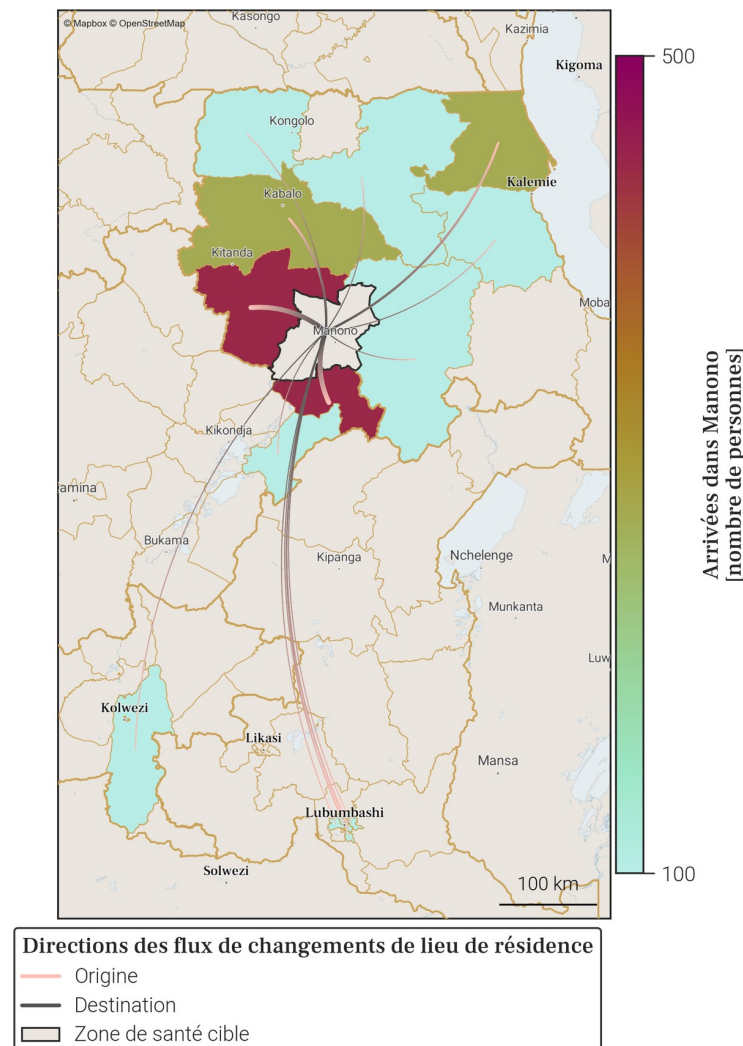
© Mapbox © OpenStreetMap

Kasongo

Kazimia

Kigoma

Kongolo

Kalemie

Kabalo

Kitanda

Moba

Manono

Kikondja

amina

Bukama

Kipanga

Nchelenge

M

Munkanta

Luw

Kolwezi

Likasi

Mansa

Lubumbashi

Solwezi

100 km

500

100

Arrivées dans Manono
[nombre de personnes]

Directions des flux de changements de lieu de résidence
Origine
Destination
Zone de santé cible